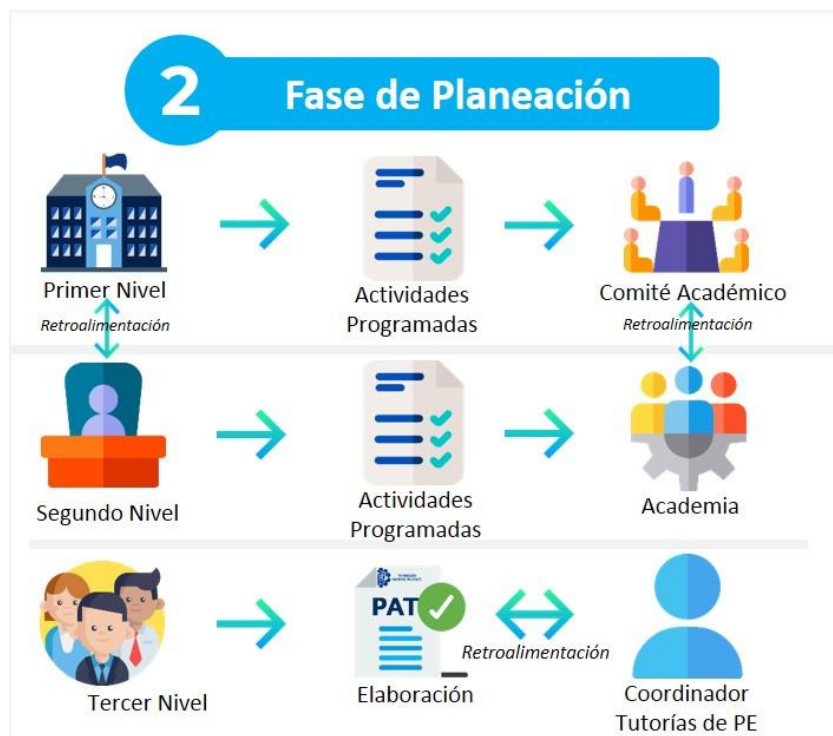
2 Fase de Planeación

Primer Nivel

Retroalimentación

Actividades Programadas

Comité Académico

Retroalimentación

Segundo Nivel

Actividades Programadas

Academia

Tercer Nivel

PAT

Elaboración

Retroalimentación

Coordinador Tutorías de PE